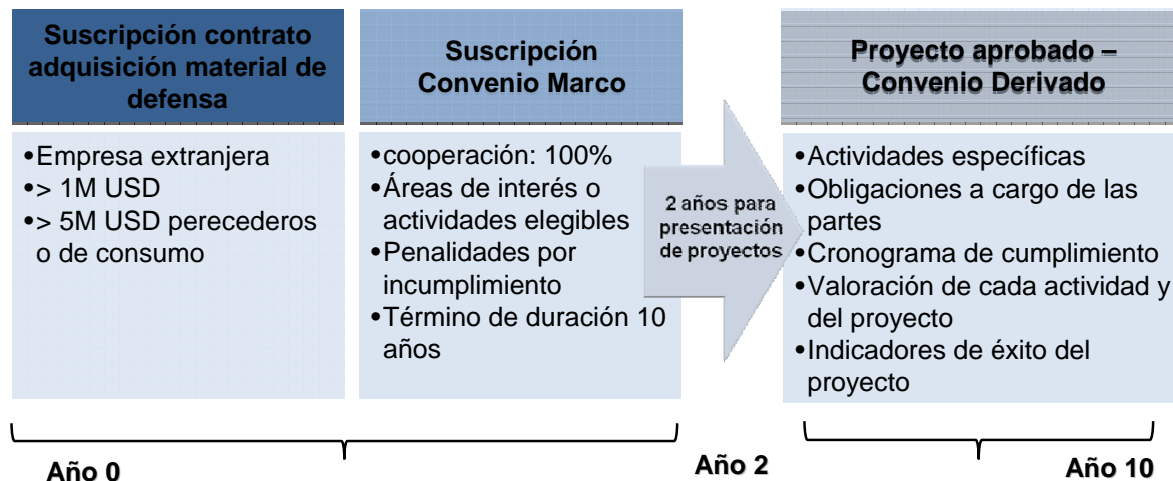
Suscripción contrato adquisición material de defensa

•Empresa extranjera
•> 1M USD
•> 5M USD perecederos o de consumo

Suscripción Convenio Marco

•cooperación: 100%
•Áreas de interés o actividades elegibles
•Penalidades por incumplimiento
•Término de duración 10 años

2 años para presentación de proyectos

Proyecto aprobado – Convenio Derivado

•Actividades específicas
•Obligaciones a cargo de las partes
•Cronograma de cumplimiento
•Valoración de cada actividad y del proyecto
•Indicadores de éxito del proyecto

Año 0

Año 2

Año 10